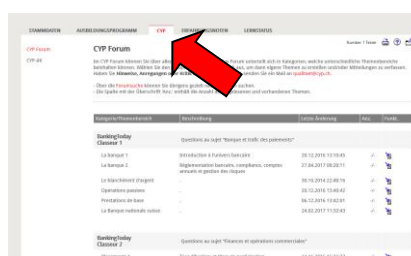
STAMMDATEN AUSBILDUNGSPROGRAMM CYP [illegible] SERVICES

CYP Forum
CYP-RX

CYP Forum

Number 1 Seite

Im CYP Forum können Sie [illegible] Forum unterteilt sich in Kategorien, welche unterschiedliche Themenbereiche beinhalten können. Wählen Sie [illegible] um diese eigene Themen zu erstellen und/oder Mitteilungen zu verfassen. Haben Sie Hinweise, Anregungen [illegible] senden Sie ein Mail an qualitaet@cyp.ch.

- Über die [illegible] können Sie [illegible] suchen
- Die Spalte mit der Überschrift Neu erhält die Anzahl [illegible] vorhandenen Themen.

| Kategorie/Themenbereich | Beschreibung | Letzte Änderung | Akt. | Funkt. |
|---|---|---|---|---|
| BankingToday Classeur 1 | Questions au sujet "Banque et trafic des paiements" | | | |
| La banque 1 | Introduction à l'univers bancaire | 28.12.2016 13:10:45 | | |
| La banque 2 | Réglementation bancaire, compliance, comptes annuels et gestion des risques | 27.06.2017 08:20:11 | | |
| Le blanchiment d'argent | .. | 30.10.2014 22:48:16 | | |
| Opérations passives | .. | 26.12.2016 13:46:42 | | |
| Prestations de base | .. | 06.12.2016 13:42:01 | | |
| La Banque nationale suisse | .. | 24.02.2017 11:32:43 | | |
| BankingToday Classeur 2 | Questions au sujet "Finances et opérations commerciales" | | | |